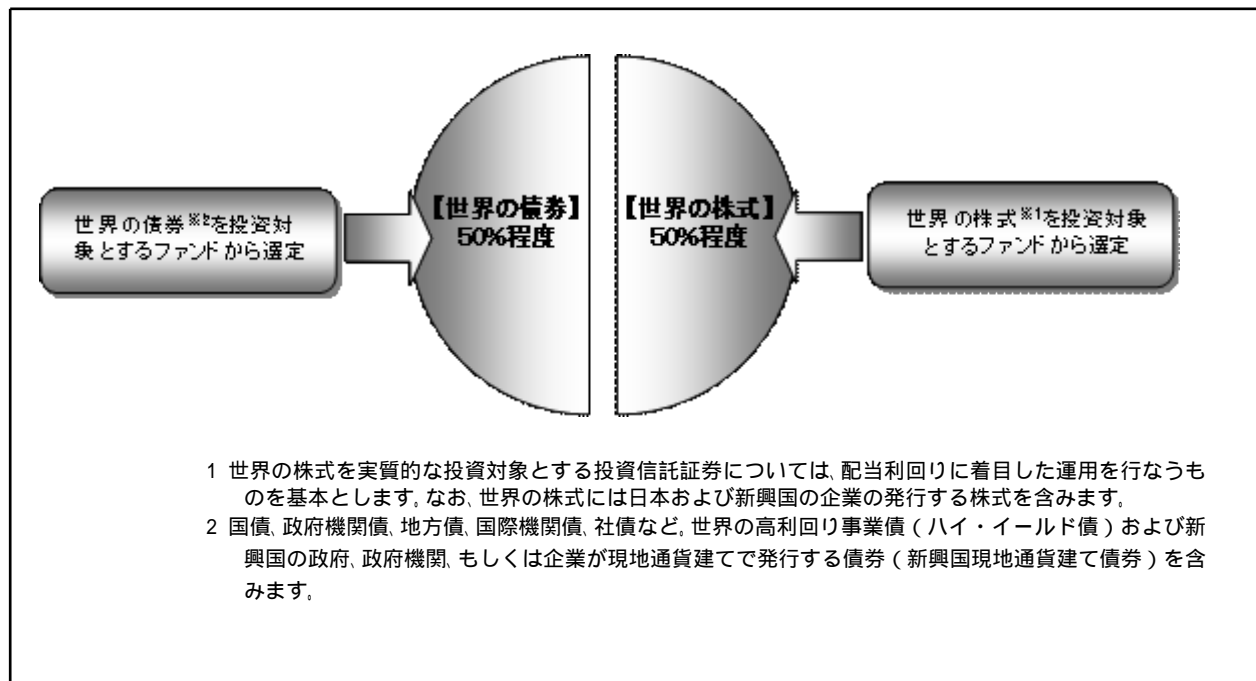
世界の債券※2を投資対象とするファンドから選定

【世界の債券】
50%程度

【世界の株式】
50%程度

世界の株式※1を投資対象とするファンドから選定

1 世界の株式を実質的な投資対象とする投資信託証券については、配当利回りに着目した運用を行なうものを基本とします。なお、世界の株式には日本および新興国の企業の発行する株式を含みます。

2 国債、政府機関債、地方債、国際機関債、社債など、世界の高利回り事業債（ハイ・イールド債）および新興国の政府、政府機関、もしくは企業が現地通貨建てで発行する債券（新興国現地通貨建て債券）を含みます。